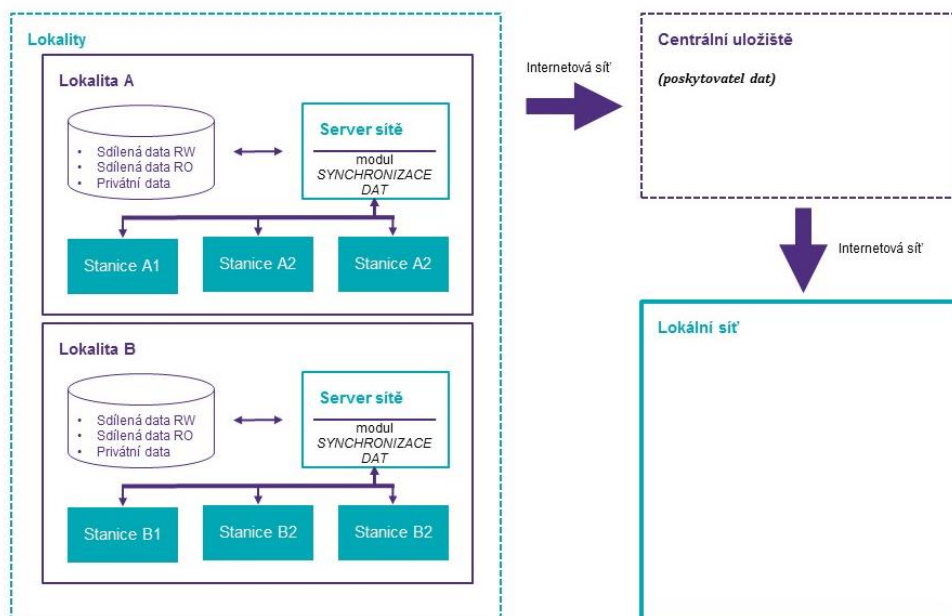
Lokality

Lokalita A

- Sdílená data RW
- Sdílená data RO
- Privátní data

Server sítě

modul
SYNCHRONIZACE DAT

Stanice A1

Stanice A2

Stanice A2

Lokalita B

- Sdílená data RW
- Sdílená data RO
- Privátní data

Server sítě

modul
SYNCHRONIZACE DAT

Stanice B1

Stanice B2

Stanice B2

Internetová síť

Centrální uložiště

(poskytovatel dat)

Internetová síť

Lokální síť